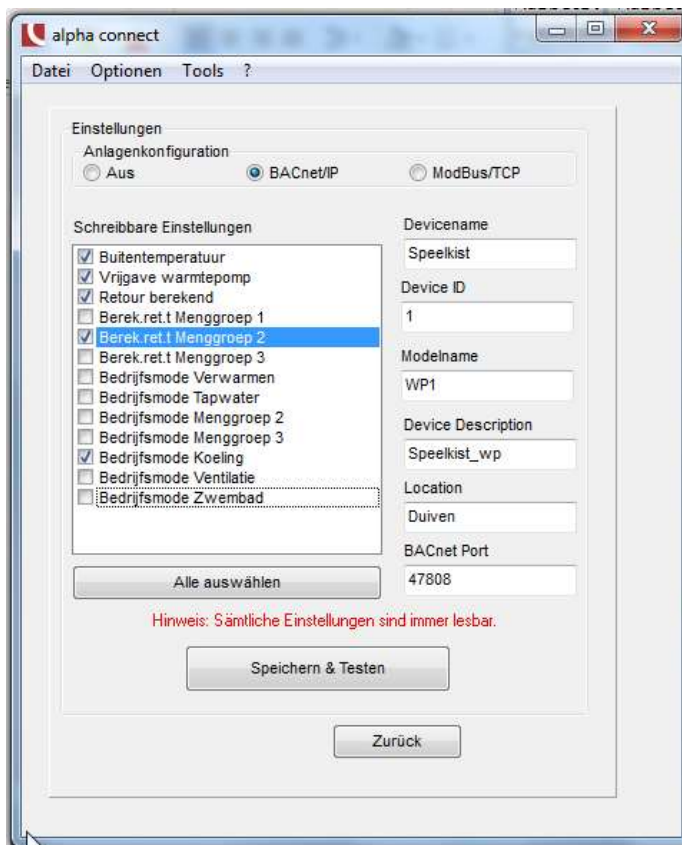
alpha connect

Datei Optionen Tools ?

Einstellungen

Anlagenkonfiguration

Aus

BACnet/IP

ModBus/TCP

Schreibbare Einstellungen

Buitentemperatuur
Vrijgave warmtepomp
Retour berekend
Berek.ret.t Menggroep 1
Berek.ret.t Menggroep 2
Berek.ret.t Menggroep 3
Bedrijfsmode Verwarmen
Bedrijfsmode Tapwater
Bedrijfsmode Menggroep 2
Bedrijfsmode Menggroep 3
Bedrijfsmode Koeling
Bedrijfsmode Ventilatie
Bedrijfsmode Zwembad

Alle auswählen

Devicename

Speelkist

Device ID

1

Modelname

WP1

Device Description

Speelkist_wp

Location

Duiven

BACnet Port

47808

Hinweis: Sämtliche Einstellungen sind immer lesbar.

Speichern & Testen

Zurück